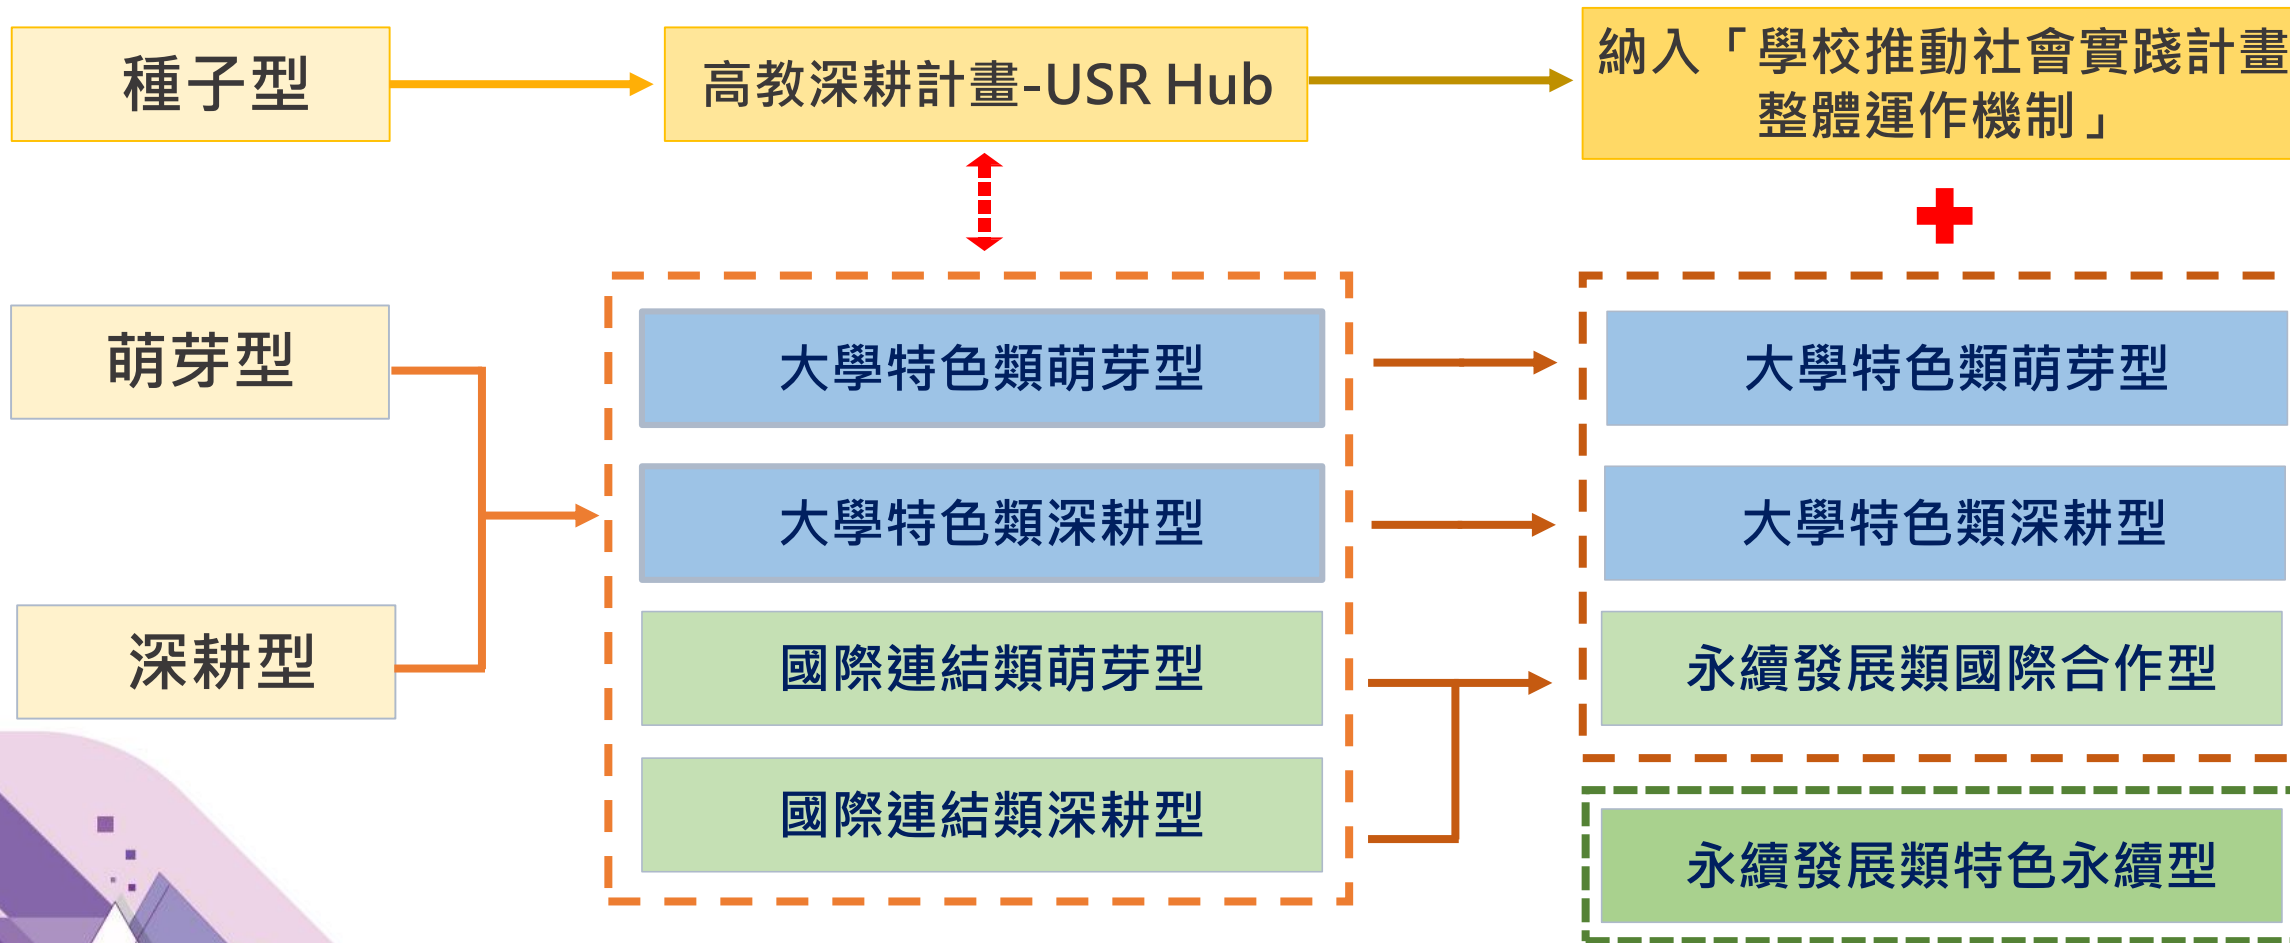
種子型

高教深耕計畫-USR Hub

納入「學校推動社會實踐計畫整體運作機制」

萌芽型

深耕型

大學特色類萌芽型

大學特色類深耕型

國際連結類萌芽型

國際連結類深耕型

大學特色類萌芽型

大學特色類深耕型

永續發展類國際合作型

永續發展類特色永續型